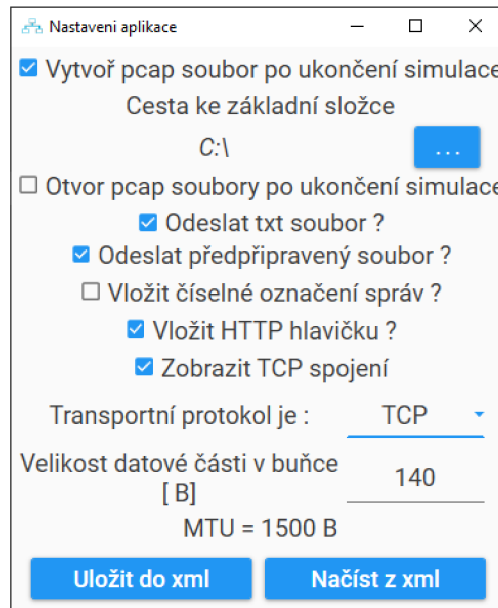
Nastaveni aplikace

Vytvoř pcap soubor po ukončení simulace

Cesta ke základní složce

C:\

...

Otvor pcap soubory po ukončení simulace

Odeslat txt soubor ?

Odeslat předpřipravený soubor ?

Vložit číselné označení správ ?

Vložit HTTP hlavičku ?

Zobrazit TCP spojení

Transportní protokol je :

TCP

Velikost datové části v buňce [ B]

140

MTU = 1500 B

Uložit do xml

Načíst z xml